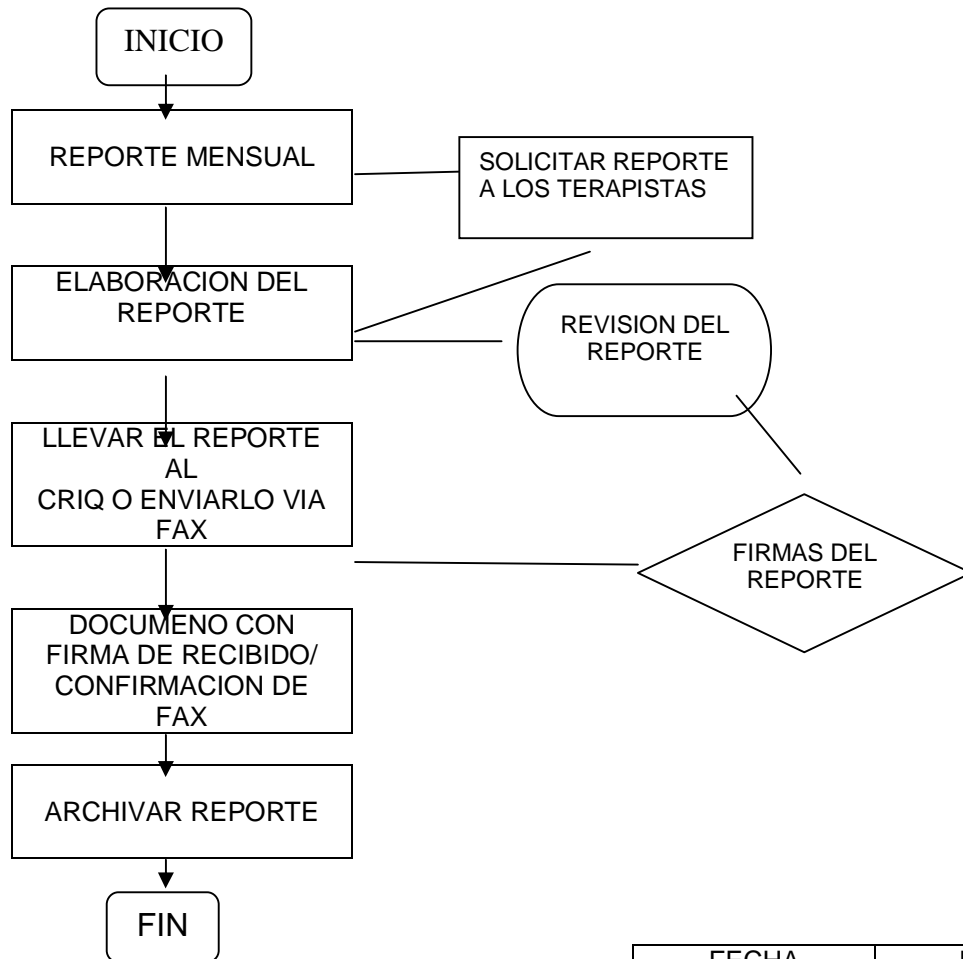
INICIO

REPORTE MENSUAL

SOLICITAR REPORTE A LOS TERAPISTAS

ELABORACION DEL REPORTE

REVISION DEL REPORTE

LLEVAR EL REPORTE AL CRIQ O ENVIARLO VIA FAX

FIRMAS DEL REPORTE

DOCUMENO CON FIRMA DE RECIBIDO/ CONFIRMACION DE FAX

ARCHIVAR REPORTE

FIN

FECHA